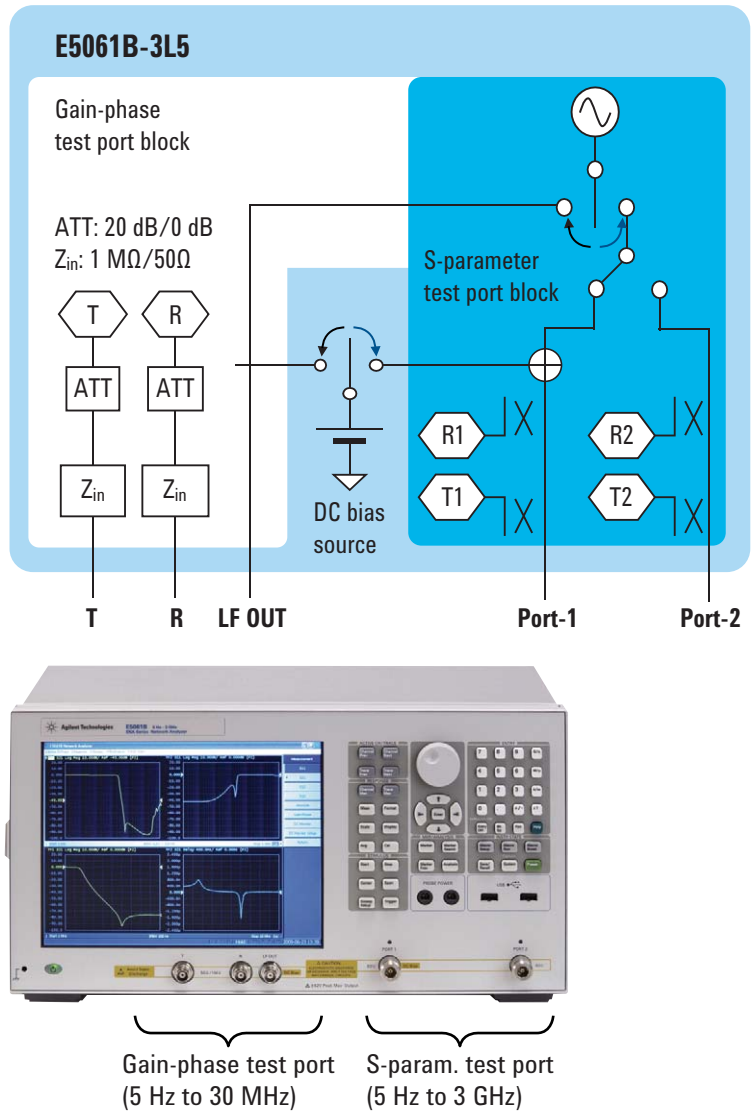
E5061B-3L5

Gain-phase test port block

ATT: 20 dB/0 dB
$Z_{in}$: 1 MΩ/50Ω

T

R

ATT

ATT

$Z_{in}$

$Z_{in}$

S-parameter test port block

DC bias source

R1

R2

T1

T2

T

R

LF OUT

Port-1

Port-2

Agilent Technologies E5061B

Gain-phase test port (5 Hz to 30 MHz)

S-param. test port (5 Hz to 3 GHz)